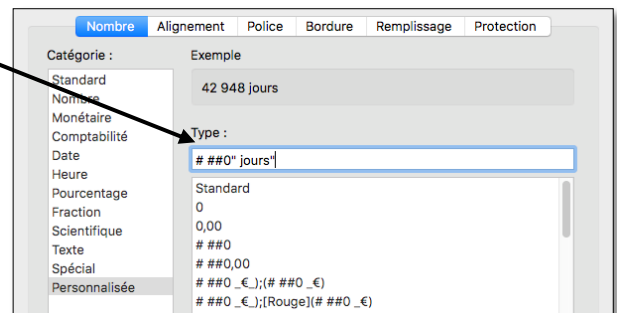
Nombre | Alignement | Police | Bordure | Remplissage | Protection

Catégorie :
Standard
Nombre
Monétaire
Comptabilité
Date
Heure
Pourcentage
Fraction
Scientifique
Texte
Spécial
Personnalisée

Exemple
42 948 jours

Type :
# ##0" jours"

Standard
0
0,00
# ##0
# ##0,00
# ##0 _€_);(# ##0 _€)
# ##0 _€_);[Rouge](# ##0 _€)